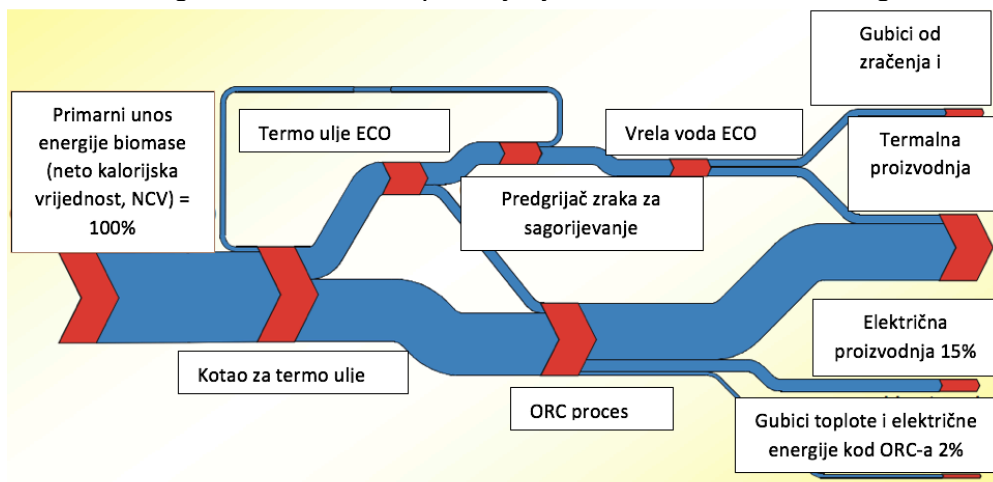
Primarni unos energije biomase (neto kalorijska vrijednost, NCV) = 100%

Termo ulje ECO

Vrela voda ECO

Gubici od zračenja i

Termalna proizvodnja

Predgrijač zraka za sagorijevanje

Električna proizvodnja 15%

Kotao za termo ulje

ORC proces

Gubici toplote i električne energije kod ORC-a 2%